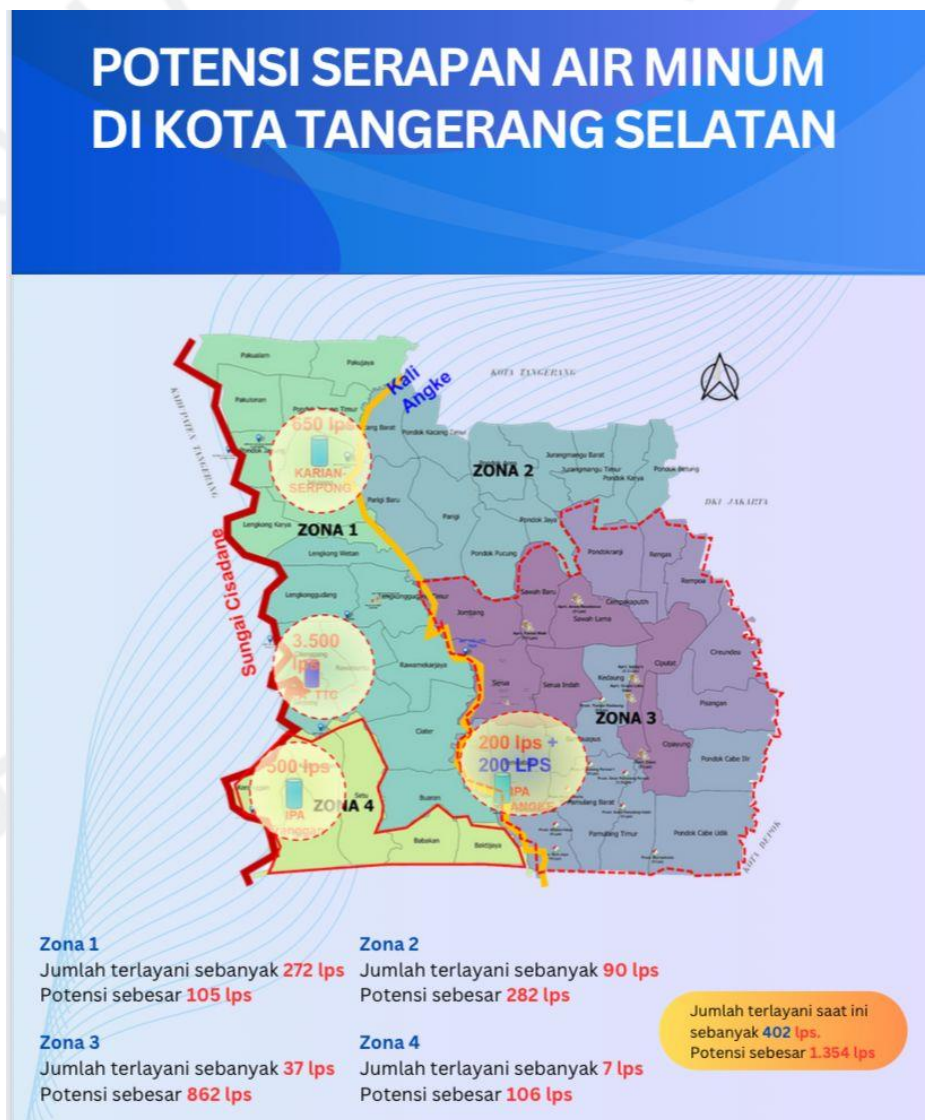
POTENSI SERAPAN AIR MINUM DI KOTA TANGERANG SELATAN

Kali Angke

KOTA TANGERANG

KABUPATEN TANGERANG

DKI JAKARTA

KOTA DEPOK

Pakualam

Pakujaya

Pakulonan

Pondok Jagung Timur

Pondok Kacang Timur

Jurangmangu Barat

Jurangmangu Timur

Pondok Karya

Pondok Betung

650 lps

KARIAN-SERPONG

ZONA 2

Parigi Baru

Parigi

Pondok Aren

Pondok Jaya

Lengkong Karya

ZONA 1

Lengkong Wetan

Pondok Pucung

Pondokranji

Rengas

Rempoa

Sungai Cisadane

Lengkong Gudang

Sawah Baru

Cempaka Putih

Sawah Lama

Jombang

Cireundeu

3.500 lps

IPA TTC

Rawamekarjaya

Ciputat

Serua

Serua Indah

Kedaung

Pisangan

ZONA 3

Ciater

Cipayung

Pondok Cabe Ilir

200 lps + 200 LPS

IPA ANGKE

500 lps

IPA

ZONA 4

Setu

Buaran

Pamulang Barat

Babakan

Bakti Jaya

Pamulang Timur

Pondok Cabe Udik

Zona 1
Jumlah terlayani sebanyak 272 lps
Potensi sebesar 105 lps

Zona 2
Jumlah terlayani sebanyak 90 lps
Potensi sebesar 282 lps

Zona 3
Jumlah terlayani sebanyak 37 lps
Potensi sebesar 862 lps

Zona 4
Jumlah terlayani sebanyak 7 lps
Potensi sebesar 106 lps

Jumlah terlayani saat ini sebanyak 402 lps.
Potensi sebesar 1.354 lps